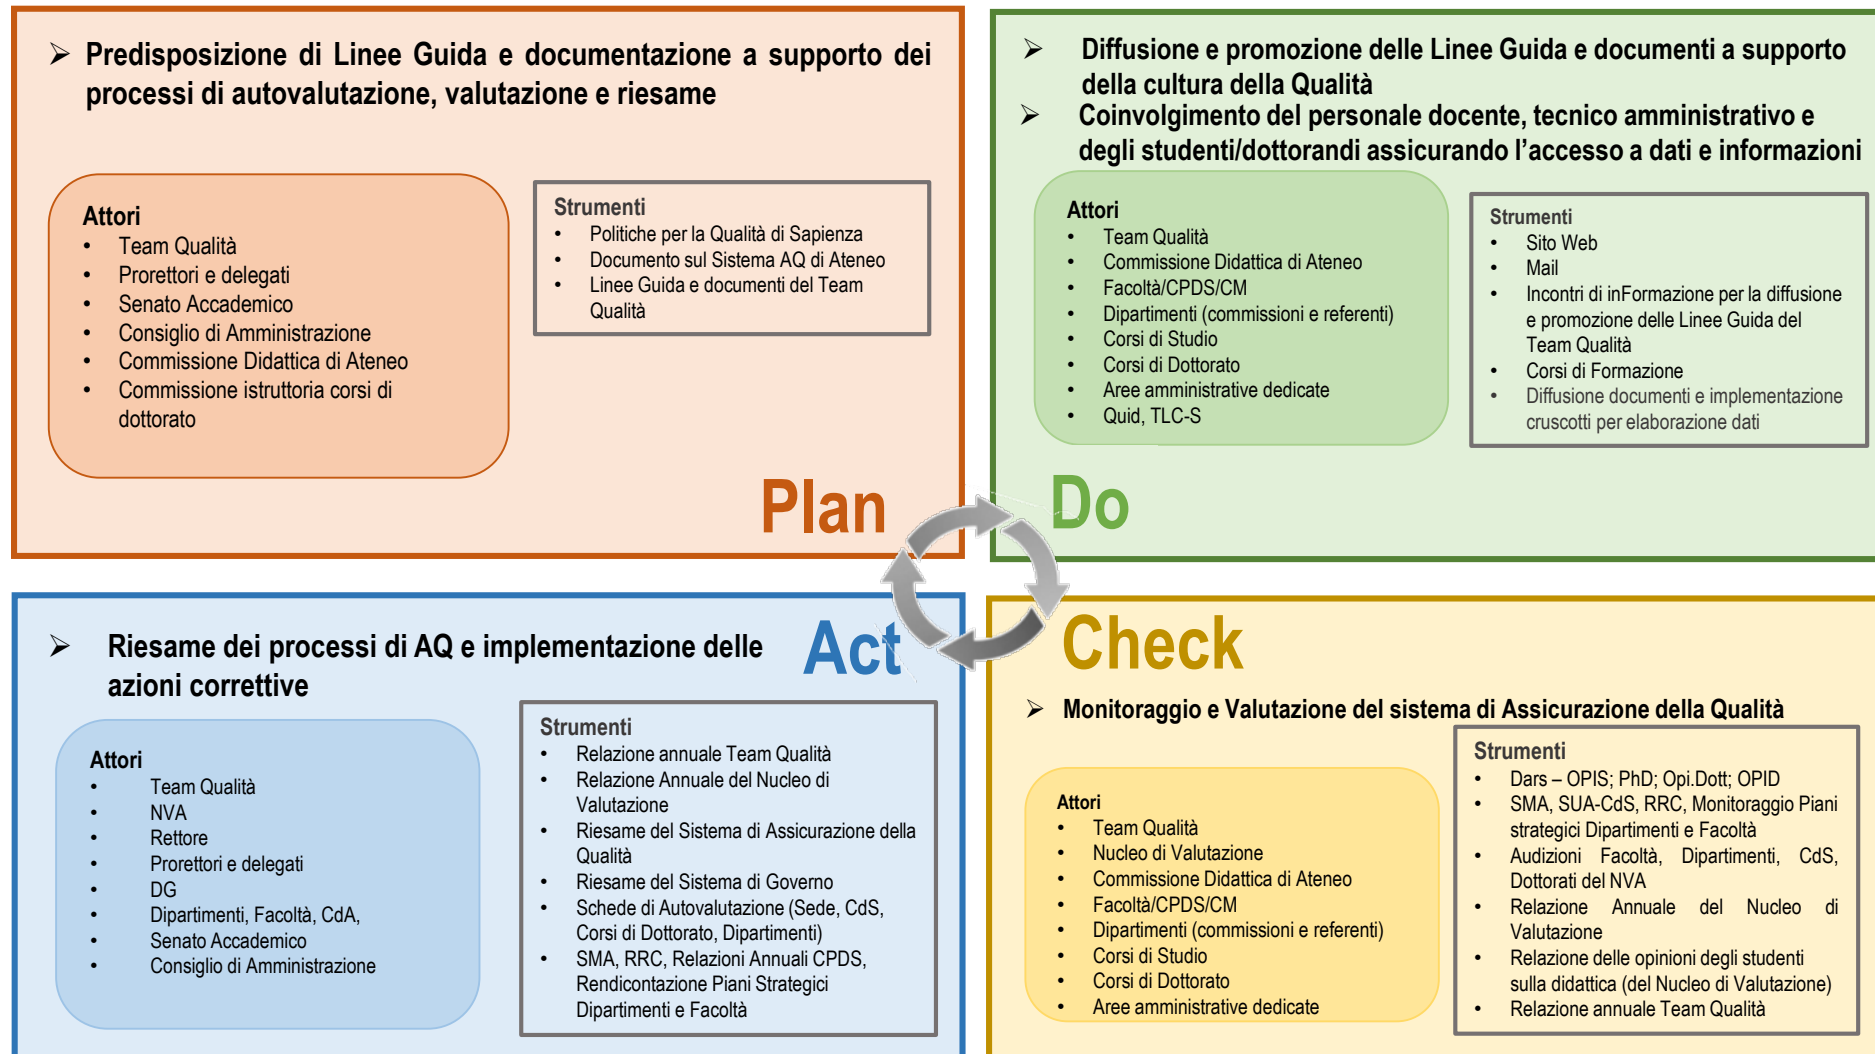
➢ Predisposizione di Linee Guida e documentazione a supporto dei processi di autovalutazione, valutazione e riesame

Attori
• Team Qualità
• Prorettori e delegati
• Senato Accademico
• Consiglio di Amministrazione
• Commissione Didattica di Ateneo
• Commissione istruttoria corsi di dottorato

Strumenti
• Politiche per la Qualità di Sapienza
• Documento sul Sistema AQ di Ateneo
• Linee Guida e documenti del Team Qualità

Plan

➢ Diffusione e promozione delle Linee Guida e documenti a supporto della cultura della Qualità
➢ Coinvolgimento del personale docente, tecnico amministrativo e degli studenti/dottorandi assicurando l'accesso a dati e informazioni

Attori
• Team Qualità
• Commissione Didattica di Ateneo
• Facoltà/CPDS/CM
• Dipartimenti (commissioni e referenti)
• Corsi di Studio
• Corsi di Dottorato
• Aree amministrative dedicate
• Quid, TLC-S

Strumenti
• Sito Web
• Mail
• Incontri di inFormazione per la diffusione e promozione delle Linee Guida del Team Qualità
• Corsi di Formazione
• Diffusione documenti e implementazione cruscotti per elaborazione dati

Do

➢ Riesame dei processi di AQ e implementazione delle azioni correttive

Act

Attori
• Team Qualità
• NVA
• Rettore
• Prorettori e delegati
• DG
• Dipartimenti, Facoltà, CdA,
• Senato Accademico
• Consiglio di Amministrazione

Strumenti
• Relazione annuale Team Qualità
• Relazione Annuale del Nucleo di Valutazione
• Riesame del Sistema di Assicurazione della Qualità
• Riesame del Sistema di Governo
• Schede di Autovalutazione (Sede, CdS, Corsi di Dottorato, Dipartimenti)
• SMA, RRC, Relazioni Annuali CPDS, Rendicontazione Piani Strategici Dipartimenti e Facoltà

Check

➢ Monitoraggio e Valutazione del sistema di Assicurazione della Qualità

Attori
• Team Qualità
• Nucleo di Valutazione
• Commissione Didattica di Ateneo
• Facoltà/CPDS/CM
• Dipartimenti (commissioni e referenti)
• Corsi di Studio
• Corsi di Dottorato
• Aree amministrative dedicate

Strumenti
• Dars – OPIS; PhD; Opi.Dott; OPID
• SMA, SUA-CdS, RRC, Monitoraggio Piani strategici Dipartimenti e Facoltà
• Audizioni Facoltà, Dipartimenti, CdS, Dottorati del NVA
• Relazione Annuale del Nucleo di Valutazione
• Relazione delle opinioni degli studenti sulla didattica (del Nucleo di Valutazione)
• Relazione annuale Team Qualità